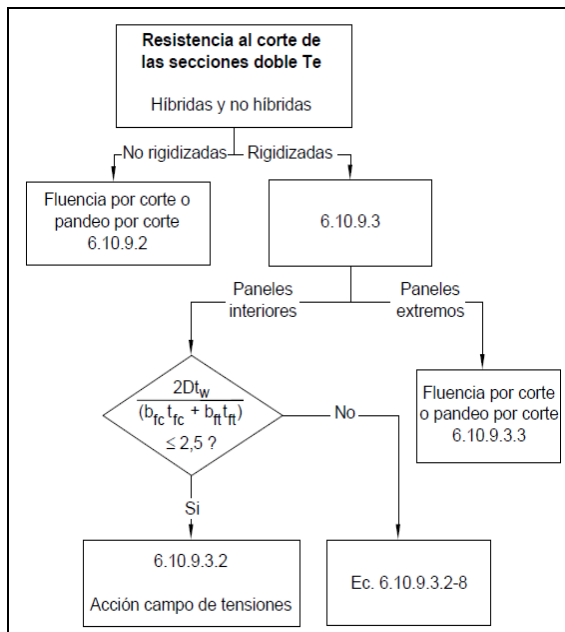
Resistencia al corte de las secciones doble Te

Híbridas y no híbridas

No rigidizadas

Rigidizadas

Fluencia por corte o pandeo por corte 6.10.9.2

6.10.9.3

Paneles interiores

Paneles extremos

$\frac{2Dt_w}{(b_{fc}t_{fc} + b_{ft}t_{ft})}$ $\leq 2,5$ ?

No

Fluencia por corte o pandeo por corte 6.10.9.3.3

Si

6.10.9.3.2

Acción campo de tensiones

Ec. 6.10.9.3.2-8